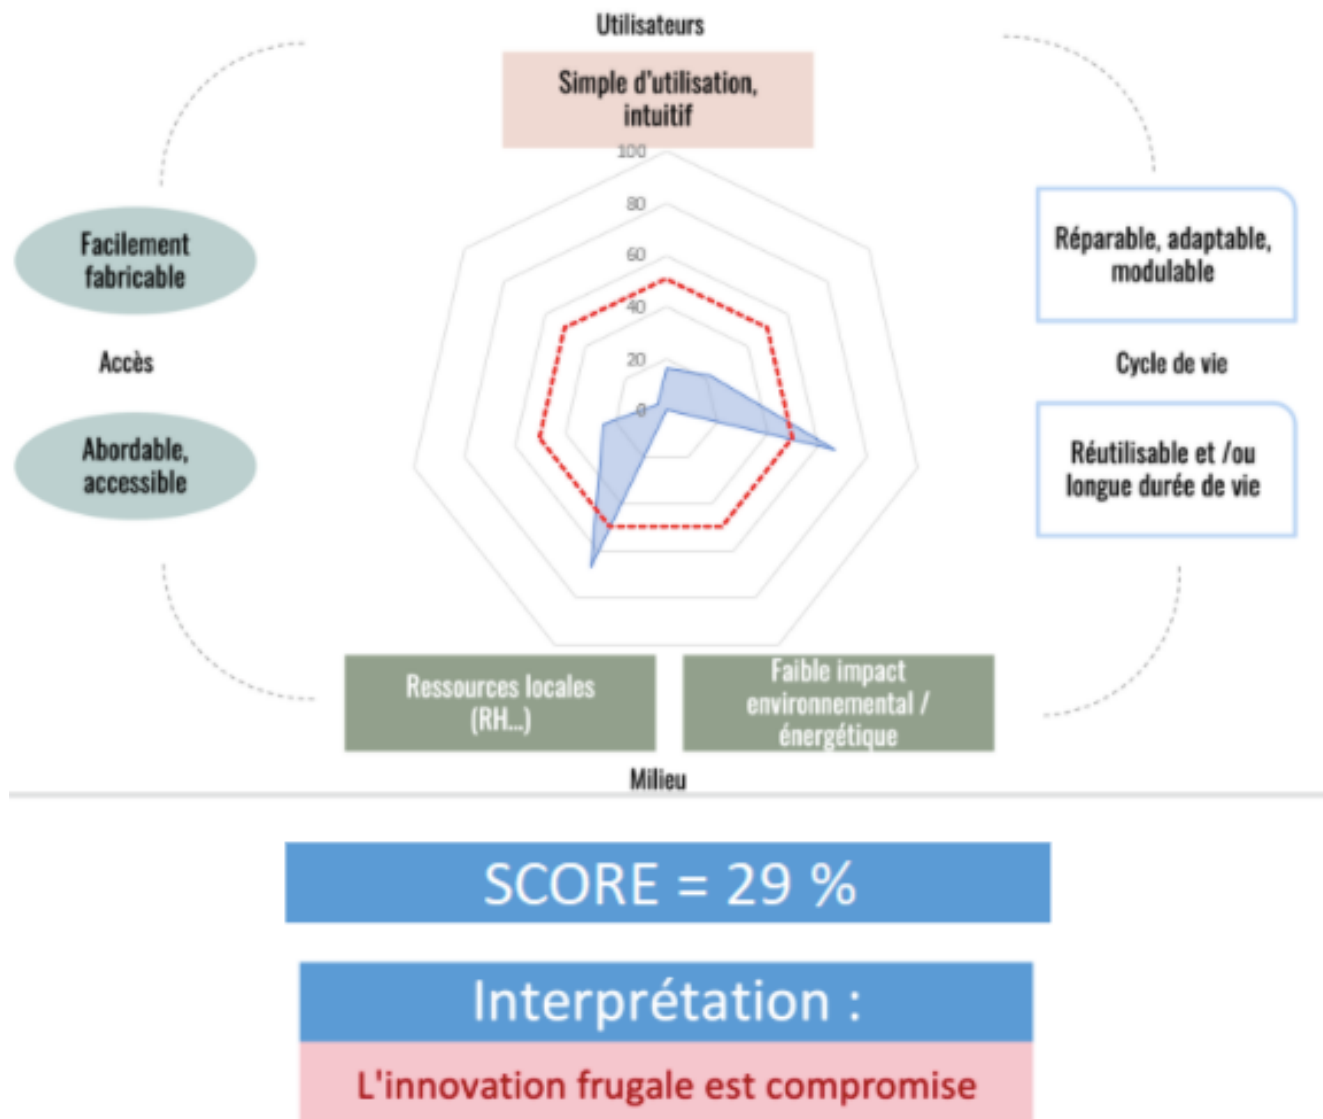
Utilisateurs

Simple d'utilisation, intuitif

100
80
60
40
20
0

Facilement fabricable

Accès

Abordable, accessible

Réparable, adaptable, modulable

Cycle de vie

Réutilisable et /ou longue durée de vie

Ressources locales (RH...)

Faible impact environnemental / énergétique

Milieu

SCORE = 29 %

Interprétation :

L'innovation frugale est compromise